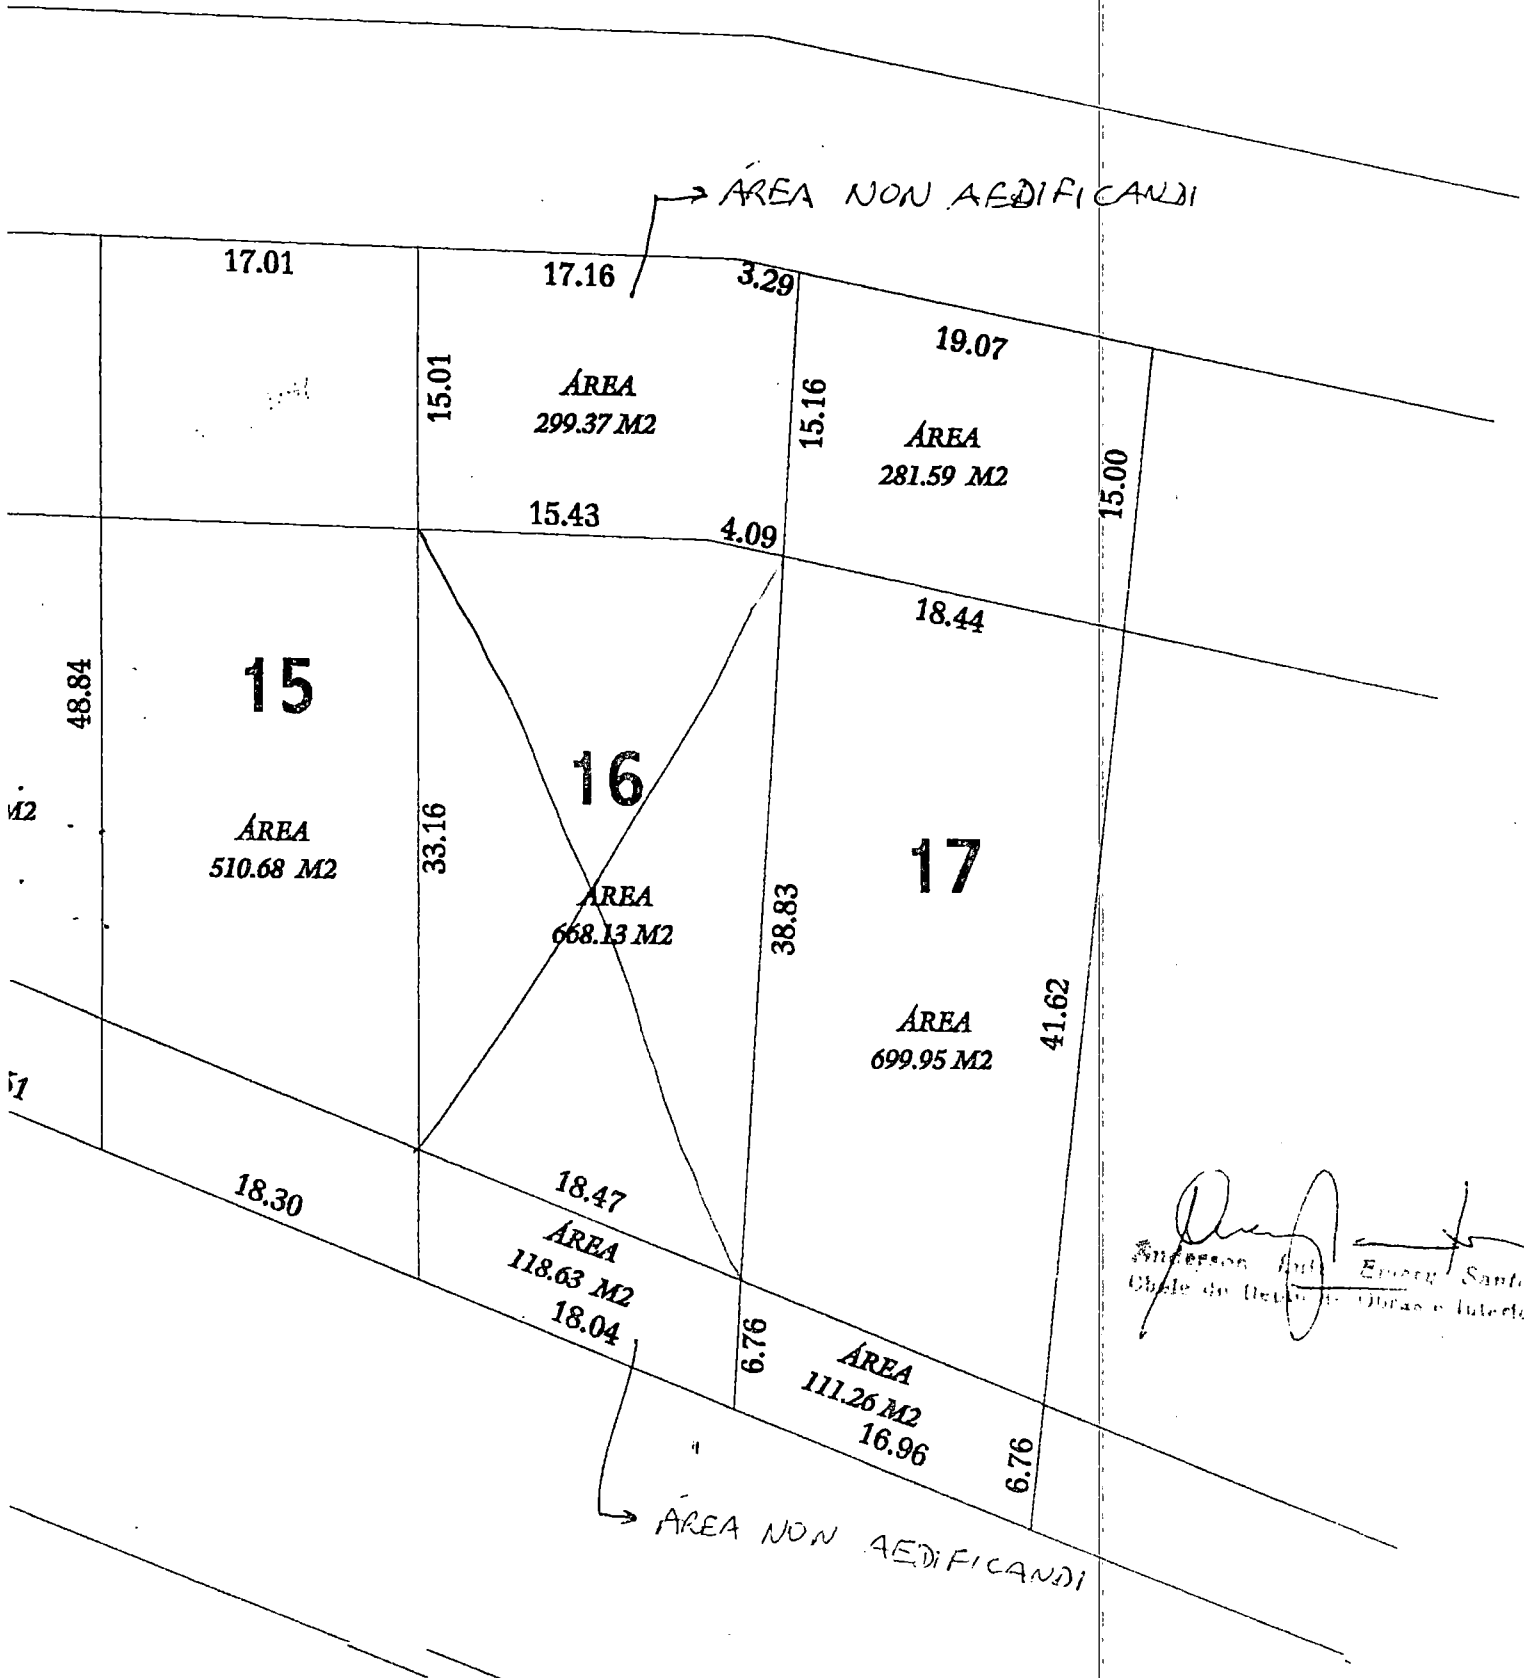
ÁREA NON AEDIFICANDI

17.01

17.16

3.29

19.07

15.01

ÁREA
299.37 M2

15.16

ÁREA
281.59 M2

15.00

15.43

4.09

18.44

48.84

15

16

M2

ÁREA
510.68 M2

33.16

17

ÁREA
668.13 M2

38.83

ÁREA
699.95 M2

41.62

51

18.30

18.47

ÁREA
118.63 M2

18.04

6.76

ÁREA
111.26 M2

16.96

6.76

Anderson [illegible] Santo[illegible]
Chefe do Dep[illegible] Obras e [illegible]

ÁREA NON AEDIFICANDI